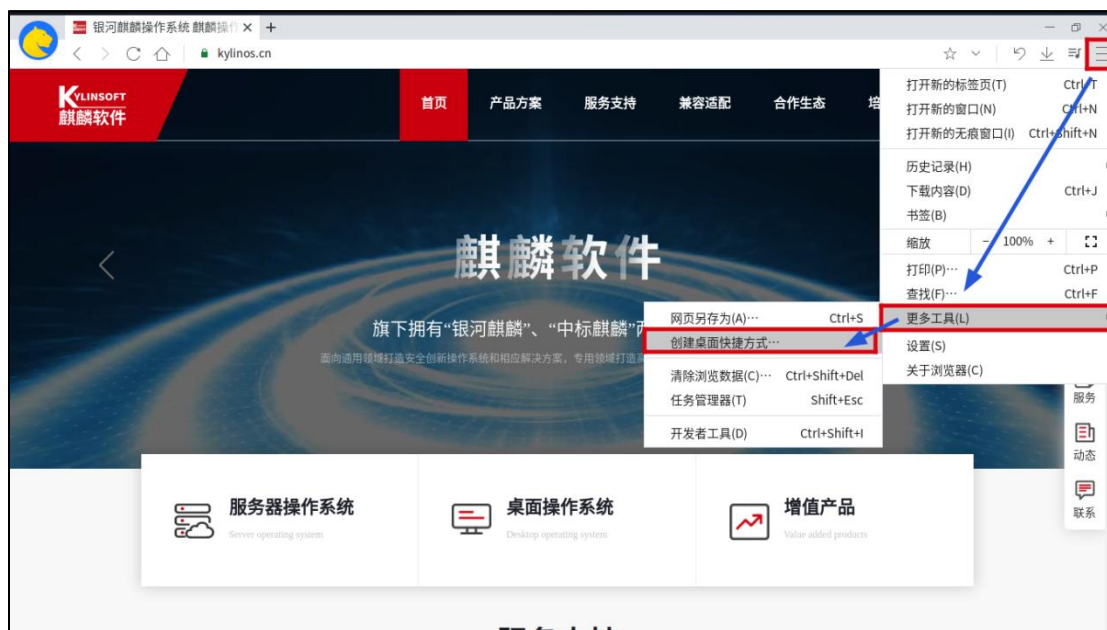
银河麒麟操作系统 麒麟操作 ×  +

kylinos.cn

KYLINSOFT
麒麟软件

首页　产品方案　服务支持　兼容适配　合作生态　培

麒麟软件

旗下拥有"银河麒麟"、"中标麒麟"两

面向通用领域打造安全创新操作系统和相应解决方案，专用领域打造高

打开新的标签页(T)　Ctrl+T
打开新的窗口(N)　Ctrl+N
打开新的无痕窗口(I)　Ctrl+Shift+N
历史记录(H)
下载内容(D)　Ctrl+J
书签(B)
缩放　−　100%　+
打印(P)…　Ctrl+P
查找(F)…　Ctrl+F
更多工具(L)
设置(S)
关于浏览器(C)

网页另存为(A)…　Ctrl+S
创建桌面快捷方式…
清除浏览数据(C)…　Ctrl+Shift+Del
任务管理器(T)　Shift+Esc
开发者工具(D)　Ctrl+Shift+I

服务
动态
联系

服务器操作系统
Server operating system

桌面操作系统
Desktop operating system

增值产品
Value added products

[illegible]